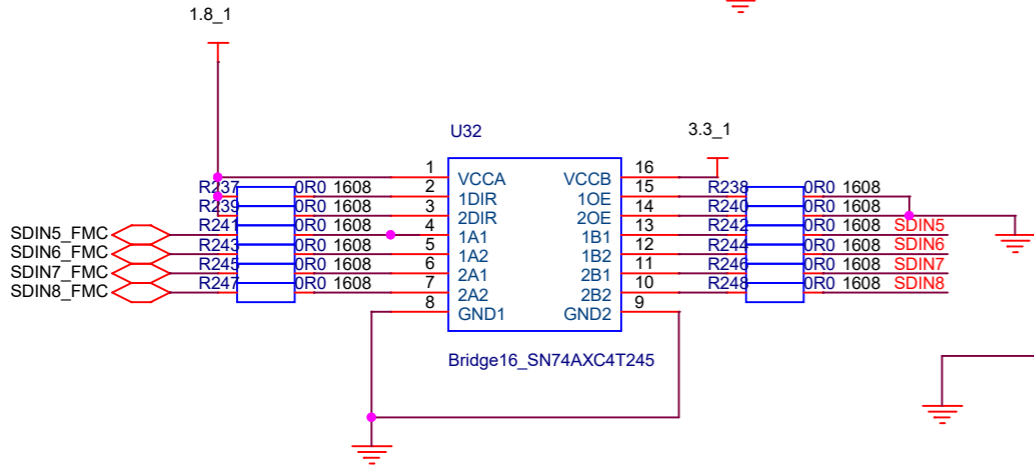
1.8_1

U32

3.3_1

1
VCCA
2
1DIR
3
2DIR
4
1A1
5
1A2
6
2A1
7
2A2
8
GND1

16
VCCB
15
1OE
14
2OE
13
1B1
12
1B2
11
2B1
10
2B2
9
GND2

R237 0R0 1608
R239 0R0 1608
R241 0R0 1608
R243 0R0 1608
R245 0R0 1608
R247 0R0 1608

SDIN5_FMC
SDIN6_FMC
SDIN7_FMC
SDIN8_FMC

R238 0R0 1608
R240 0R0 1608
R242 0R0 1608 SDIN5
R244 0R0 1608 SDIN6
R246 0R0 1608 SDIN7
R248 0R0 1608 SDIN8

Bridge16_SN74AXC4T245